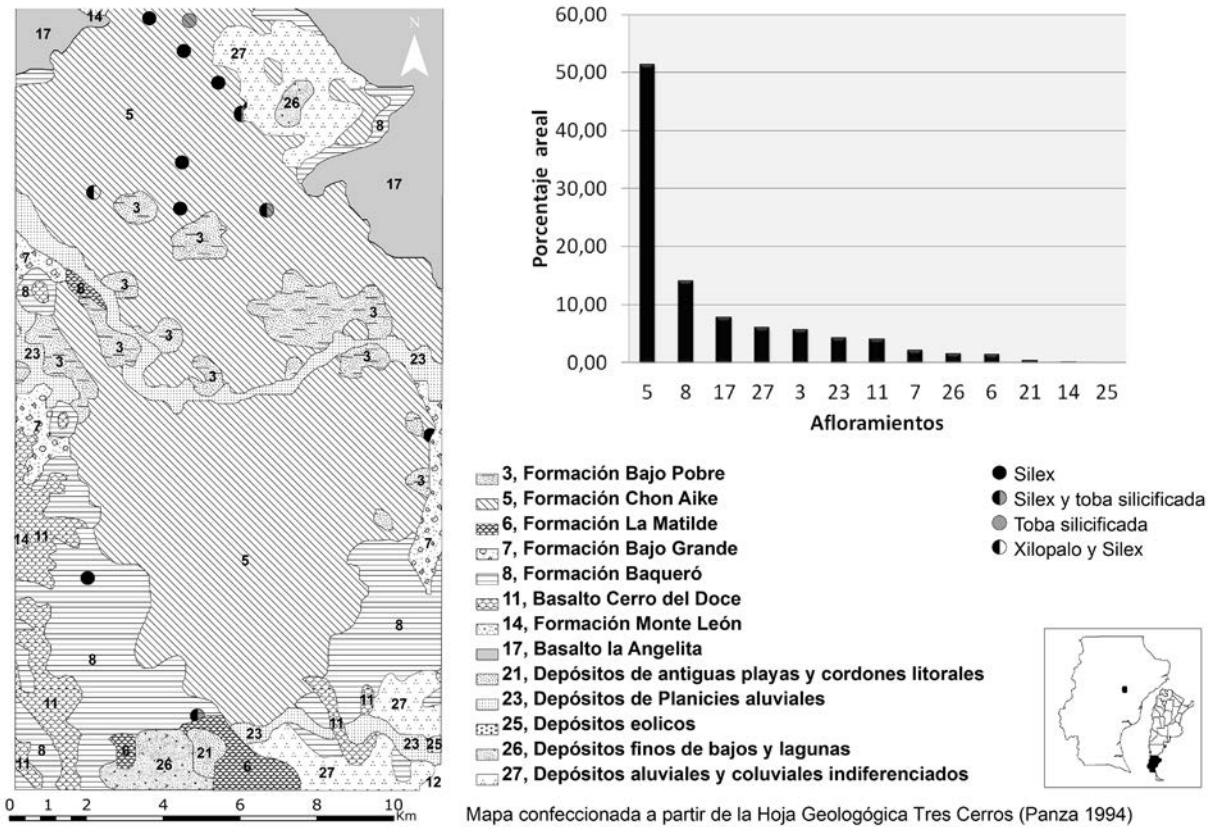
14
17
N
27
5
26
8
17
3
3
7
8
8
3
3
3
3
3
23
3
3
3
23
7
3
14
11
7
5
8
8
11
11
11
27
8
6
26
21
23
6
27
23
25
11
12

60,00
50,00
40,00
30,00
20,00
10,00
0,00
Porcentaje areal
5 8 17 27 3 23 11 7 26 6 21 14 25
Afloramientos

3, Formación Bajo Pobre
5, Formación Chon Aike
6, Formación La Matilde
7, Formación Bajo Grande
8, Formación Baqueró
11, Basalto Cerro del Doce
14, Formación Monte León
17, Basalto la Angelita
21, Depósitos de antiguas playas y cordones litorales
23, Depósitos de Planicies aluviales
25, Depósitos eolicos
26, Depósitos finos de bajos y lagunas
27, Depósitos aluviales y coluviales indiferenciados

Silex
Silex y toba silicificada
Toba silicificada
Xilopalo y Silex

0 1 2 4 6 8 10 Km

Mapa confeccionada a partir de la Hoja Geologógica Tres Cerros (Panza 1994)